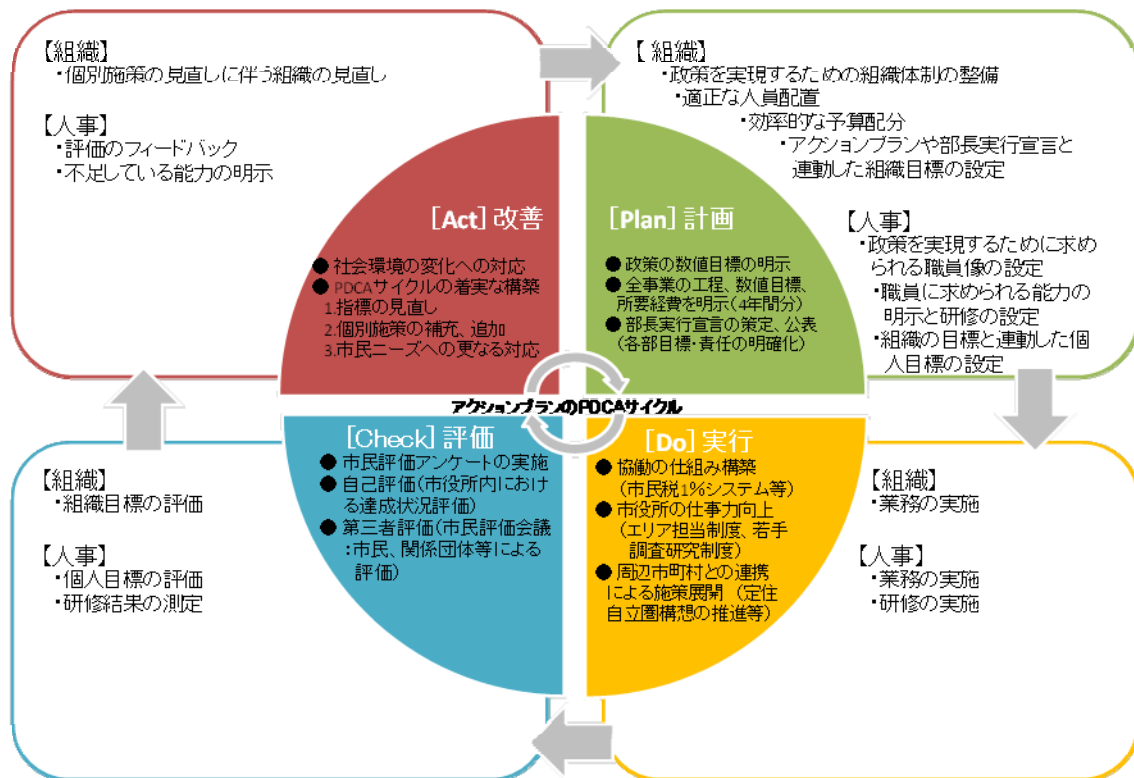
【組織】
・個別施策の見直しに伴う組織の見直し

【人事】
・評価のフィードバック
・不足している能力の明示

【組織】
・政策を実現するための組織体制の整備
・適正な人員配置
・効率的な予算配分
・アクションプランや部長実行宣言と連動した組織目標の設定

【人事】
・政策を実現するために求められる職員像の設定
・職員に求められる能力の明示と研修の設定
・組織の目標と連動した個人目標の設定

[Act] 改善
● 社会環境の変化への対応
● PDCAサイクルの着実な構築
1.指標の見直し
2.個別施策の補充、追加
3.市民ニーズへの更なる対応

[Plan] 計画
● 政策の数値目標の明示
● 全事業の工程、数値目標、所要経費を明示（4年間分）
● 部長実行宣言の策定、公表（各部目標・責任の明確化）

アクションプランのPDCAサイクル

[Check] 評価
● 市民評価アンケートの実施
● 自己評価（市役所内における達成状況評価）
● 第三者評価（市民評価会議：市民、関係団体等による評価）

[Do] 実行
● 協働の仕組み構築（市民税1%システム等）
● 市役所の仕事力向上（エリア担当制度、若手調査研究制度）
● 周辺市町村との連携による施策展開（定住自立圏構想の推進等）

【組織】
・組織目標の評価

【人事】
・個人目標の評価
・研修結果の測定

【組織】
・業務の実施

【人事】
・業務の実施
・研修の実施